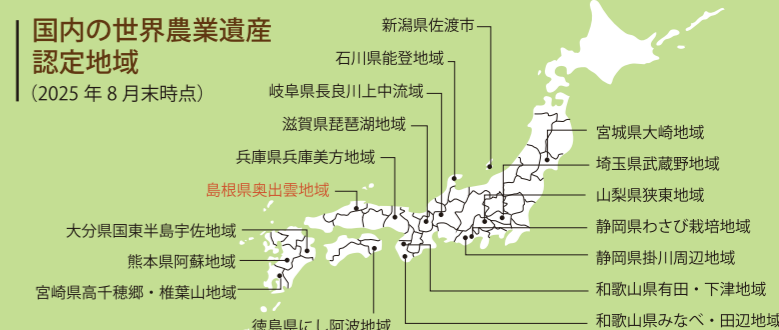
国内の世界農業遺産
認定地域
（2025 年 8 月末時点）

新潟県佐渡市
石川県能登地域
岐阜県長良川上中流域
滋賀県琵琶湖地域
兵庫県兵庫美方地域
島根県奥出雲地域
大分県国東半島宇佐地域
熊本県阿蘇地域
宮崎県高千穂郷・椎葉山地域
徳島県にし阿波地域

宮城県大崎地域
埼玉県武蔵野地域
山梨県峡東地域
静岡県わさび栽培地域
静岡県掛川周辺地域
和歌山県有田・下津地域
和歌山県みなべ・田辺地域